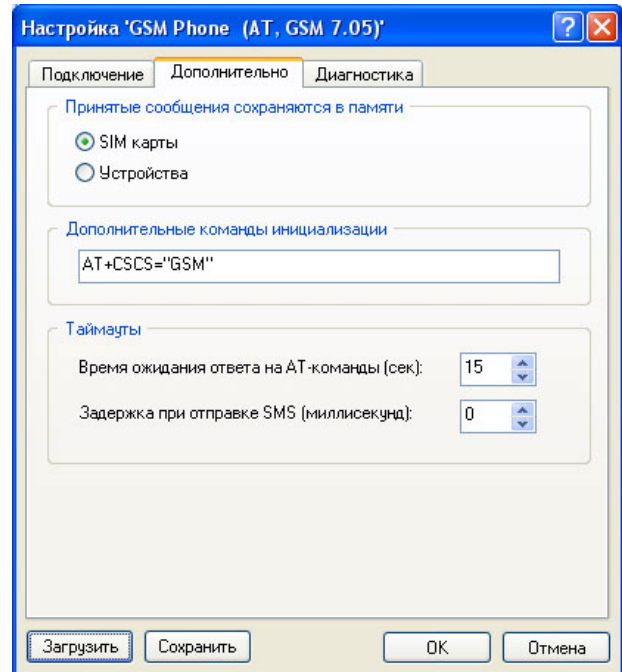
Настройка 'GSM Phone (AT, GSM 7.05)'

Подключение | Дополнительно | Диагностика

Принятые сообщения сохраняются в памяти

SIM карты

Устройства

Дополнительные команды инициализации

AT+CSCS="GSM"

Таймауты

Время ожидания ответа на AT-команды (сек): 15

Задержка при отправке SMS (миллисекунд): 0

Загрузить | Сохранить | OK | Отмена